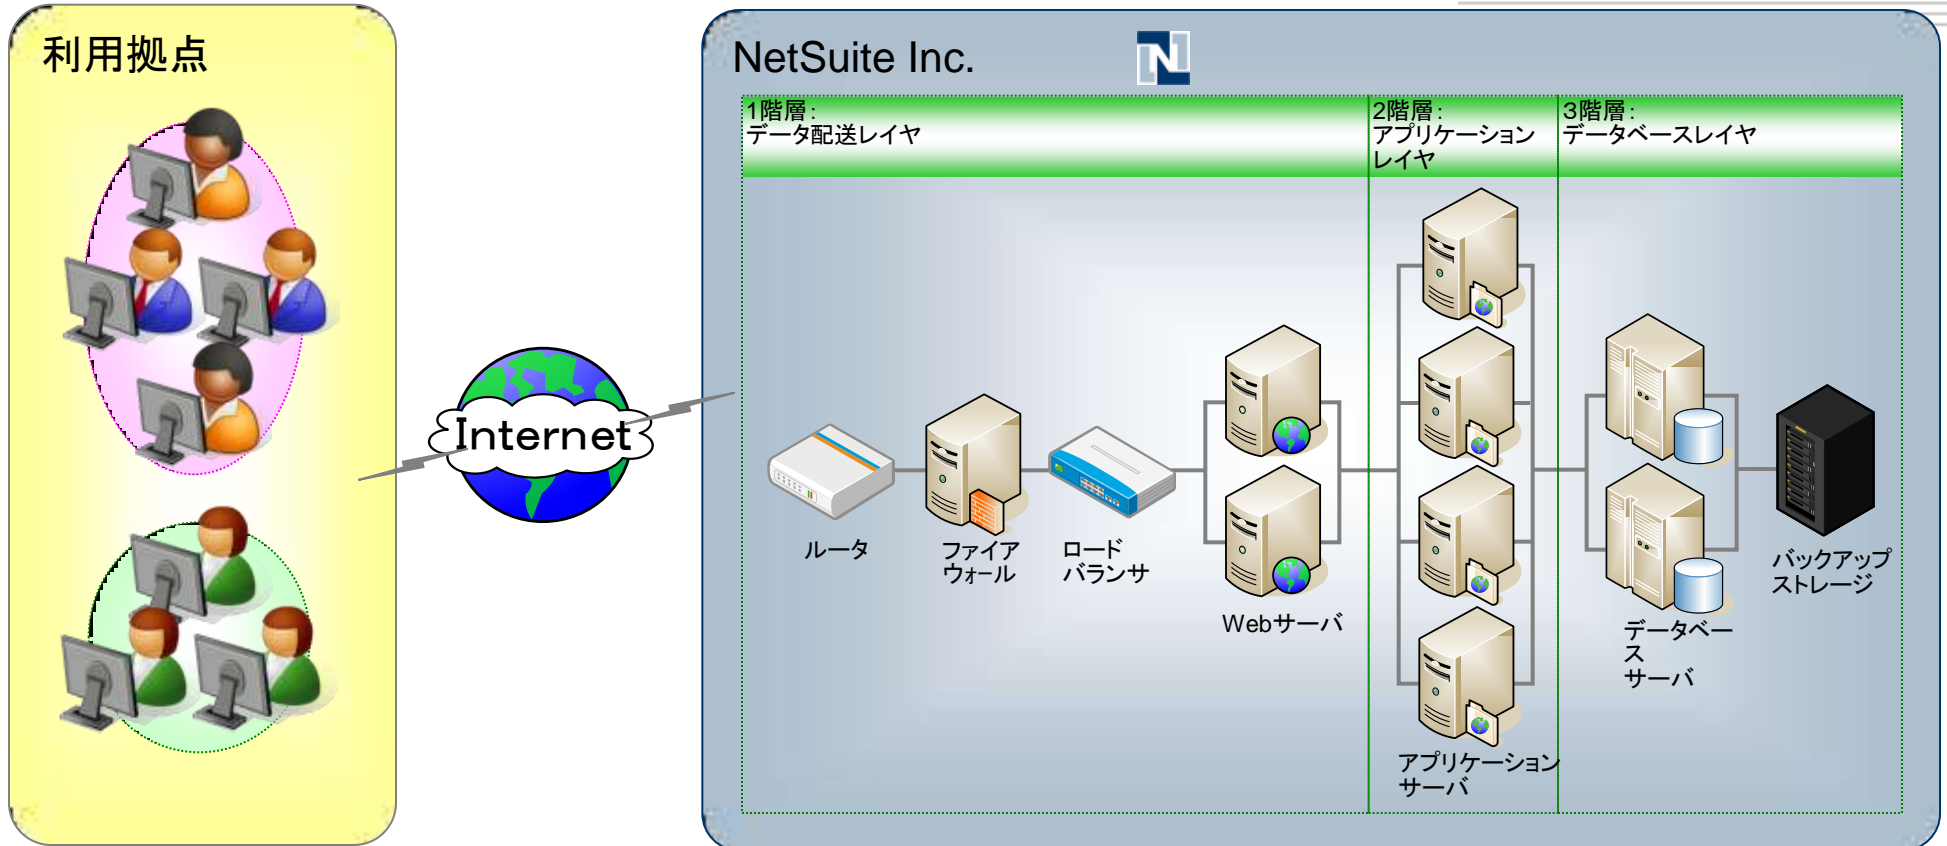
利用拠点

Internet

NetSuite Inc.

1階層：
データ配送レイヤ

2階層：
アプリケーション
レイヤ

3階層：
データベースレイヤ

ルータ

ファイア
ウォール

ロード
バランサ

Webサーバ

アプリケーション
サーバ

データベー
ス
サーバ

バックアップ
ストレージ